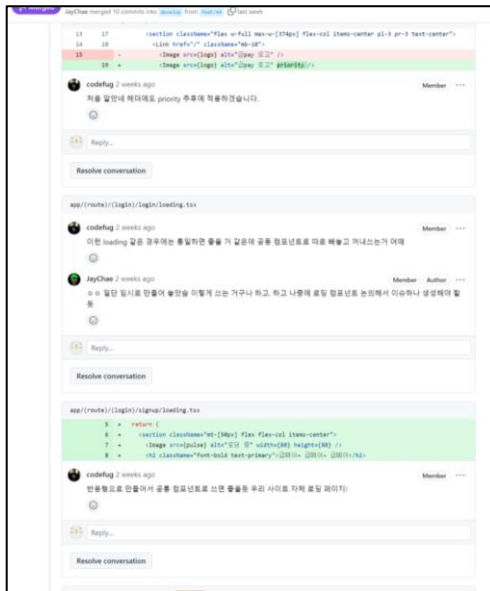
JayChae merged 10 commits into develop from feat/#4 last week

13 17 <section className="flex w-full max-w-[374px] flex-col items-center pl-3 pr-3 text-center">
14 18 <Link href="/" className="mb-10">
15 - <Image src={logo} alt="2pay 로고" />
19 + <Image src={logo} alt="2pay 로고" priority />

codefug 2 weeks ago
Member
처음 알았네 헤더에도 priority 추후에 적용하겠습니다.

Reply...

Resolve conversation

app/(route)/(login)/login/loading.tsx

codefug 2 weeks ago
Member
이런 loading 같은 경우에는 통일하면 좋을 거 같은데 공용 컴포넌트로 따로 빼놓고 꺼내쓰는거 어때

JayChae 2 weeks ago
Member Author
ㅇㅇ 일단 임시로 만들어 놓았을 이렇게 쓰는 거구나 하고, 하고 나중에 로딩 컴포넌트 논의해서 이슈하나 생성해야 할 듯

Reply...

Resolve conversation

app/(route)/(login)/signup/loading.tsx

5 + return (
6 + <section className="mt-[50px] flex flex-col items-center">
7 + <Image src={pulse} alt="로딩 중" width={80} height={80} />
8 + <h2 className="font-bold text-primary">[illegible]</h2>

codefug 2 weeks ago
Member
반응형으로 만들어서 공통 컴포넌트로 쓰면 좋을듯 우리 사이트 자체 로딩 페이지!

Reply...

Resolve conversation